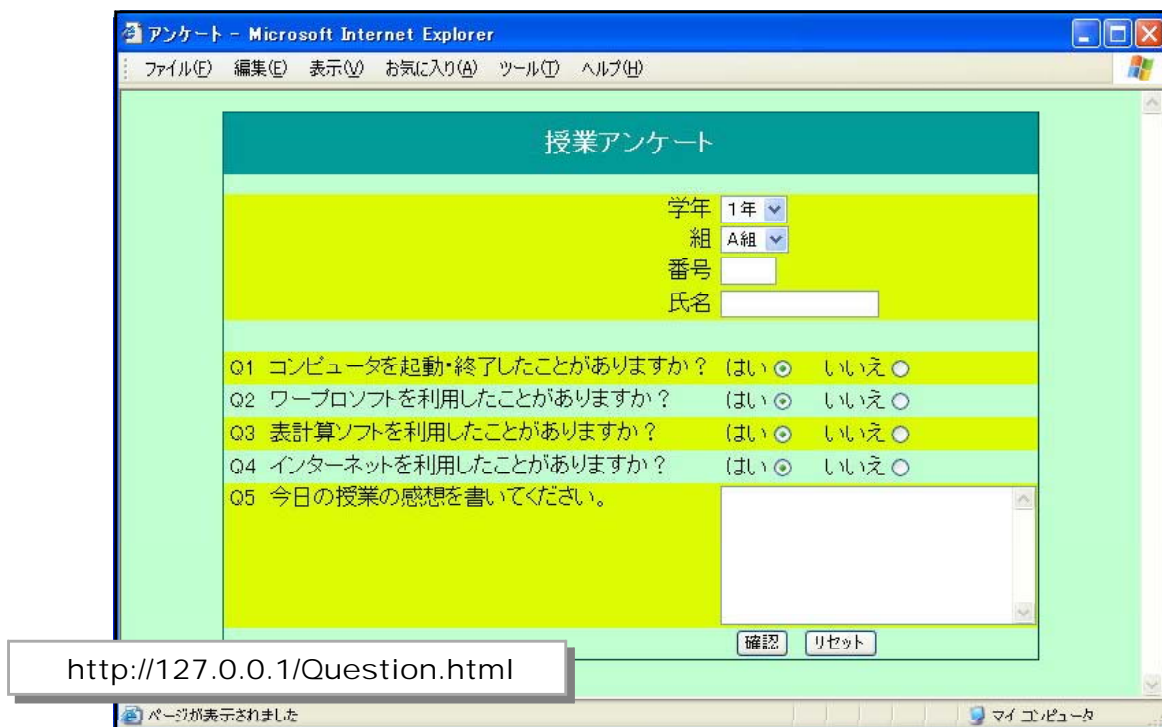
アンケート - Microsoft Internet Explorer

ファイル(F) 編集(E) 表示(V) お気に入り(A) ツール(T) ヘルプ(H)

授業アンケート

学年 1年
組 A組
番号
氏名

Q1 コンピュータを起動・終了したことがありますか？ はい いいえ
Q2 ワープロソフトを利用したことがありますか？ はい いいえ
Q3 表計算ソフトを利用したことがありますか？ はい いいえ
Q4 インターネットを利用したことがありますか？ はい いいえ
Q5 今日の授業の感想を書いてください。

確認 リセット

http://127.0.0.1/Question.html

ページが表示されました

マイ コンピュータ